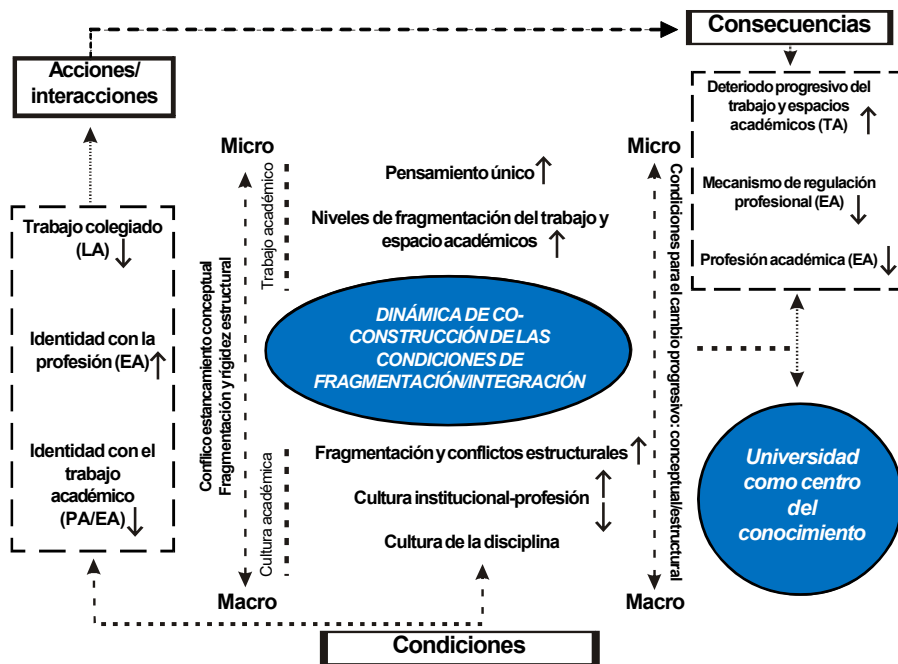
Consecuencias

Acciones/ interacciones

Deteriodo progresivo del trabajo y espacios académicos (TA) ↑

Mecanismo de regulación profesional (EA) ↓

Profesión académica (EA) ↓

Micro

Micro

Trabajo académico

Pensamiento único ↑

Niveles de fragmentación del trabajo y espacio académicos ↑

Trabajo colegiado (LA) ↓

Identidad con la profesión (EA) ↑

Identidad con el trabajo académico (PA/EA) ↓

Conflico estancamiento conceptual Fragmentación y rigidez estructural

Condiciones para el cambio progresivo: conceptual/estructural

DINÁMICA DE CO-CONSTRUCCIÓN DE LAS CONDICIONES DE FRAGMENTACIÓN/INTEGRACIÓN

Cultura académica

Fragmentación y conflictos estructurales ↑

Cultura institucional-profesión ↕

Cultura de la disciplina

Universidad como centro del conocimiento

Macro

Macro

Condiciones